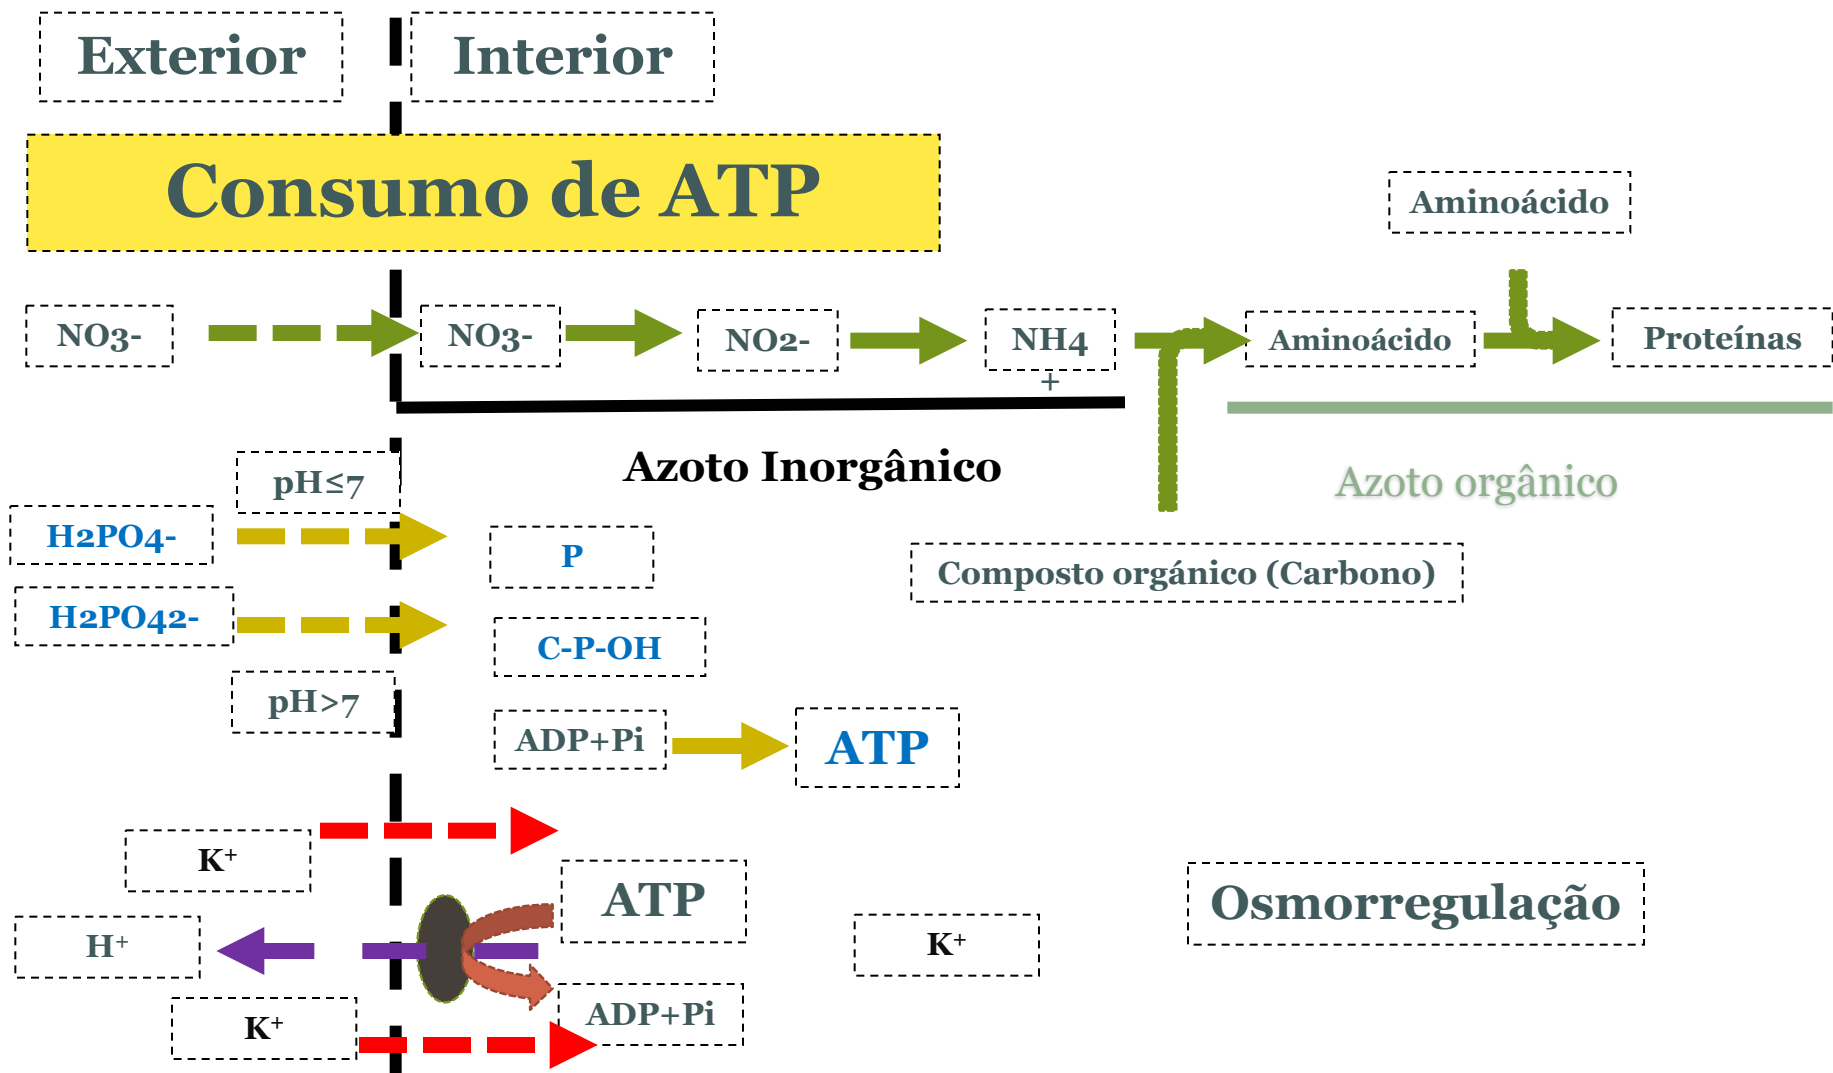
Exterior

Interior

Consumo de ATP

Aminoácido

NO3-

NO3-

NO2-

NH4
+

Aminoácido

Proteínas

Azoto Inorgânico

Azoto orgânico

pH≤7

H2PO4-

P

Composto orgánico (Carbono)

H2PO42-

C-P-OH

pH>7

ADP+Pi

ATP

K⁺

ATP

Osmorregulação

H⁺

K⁺

K⁺

ADP+Pi